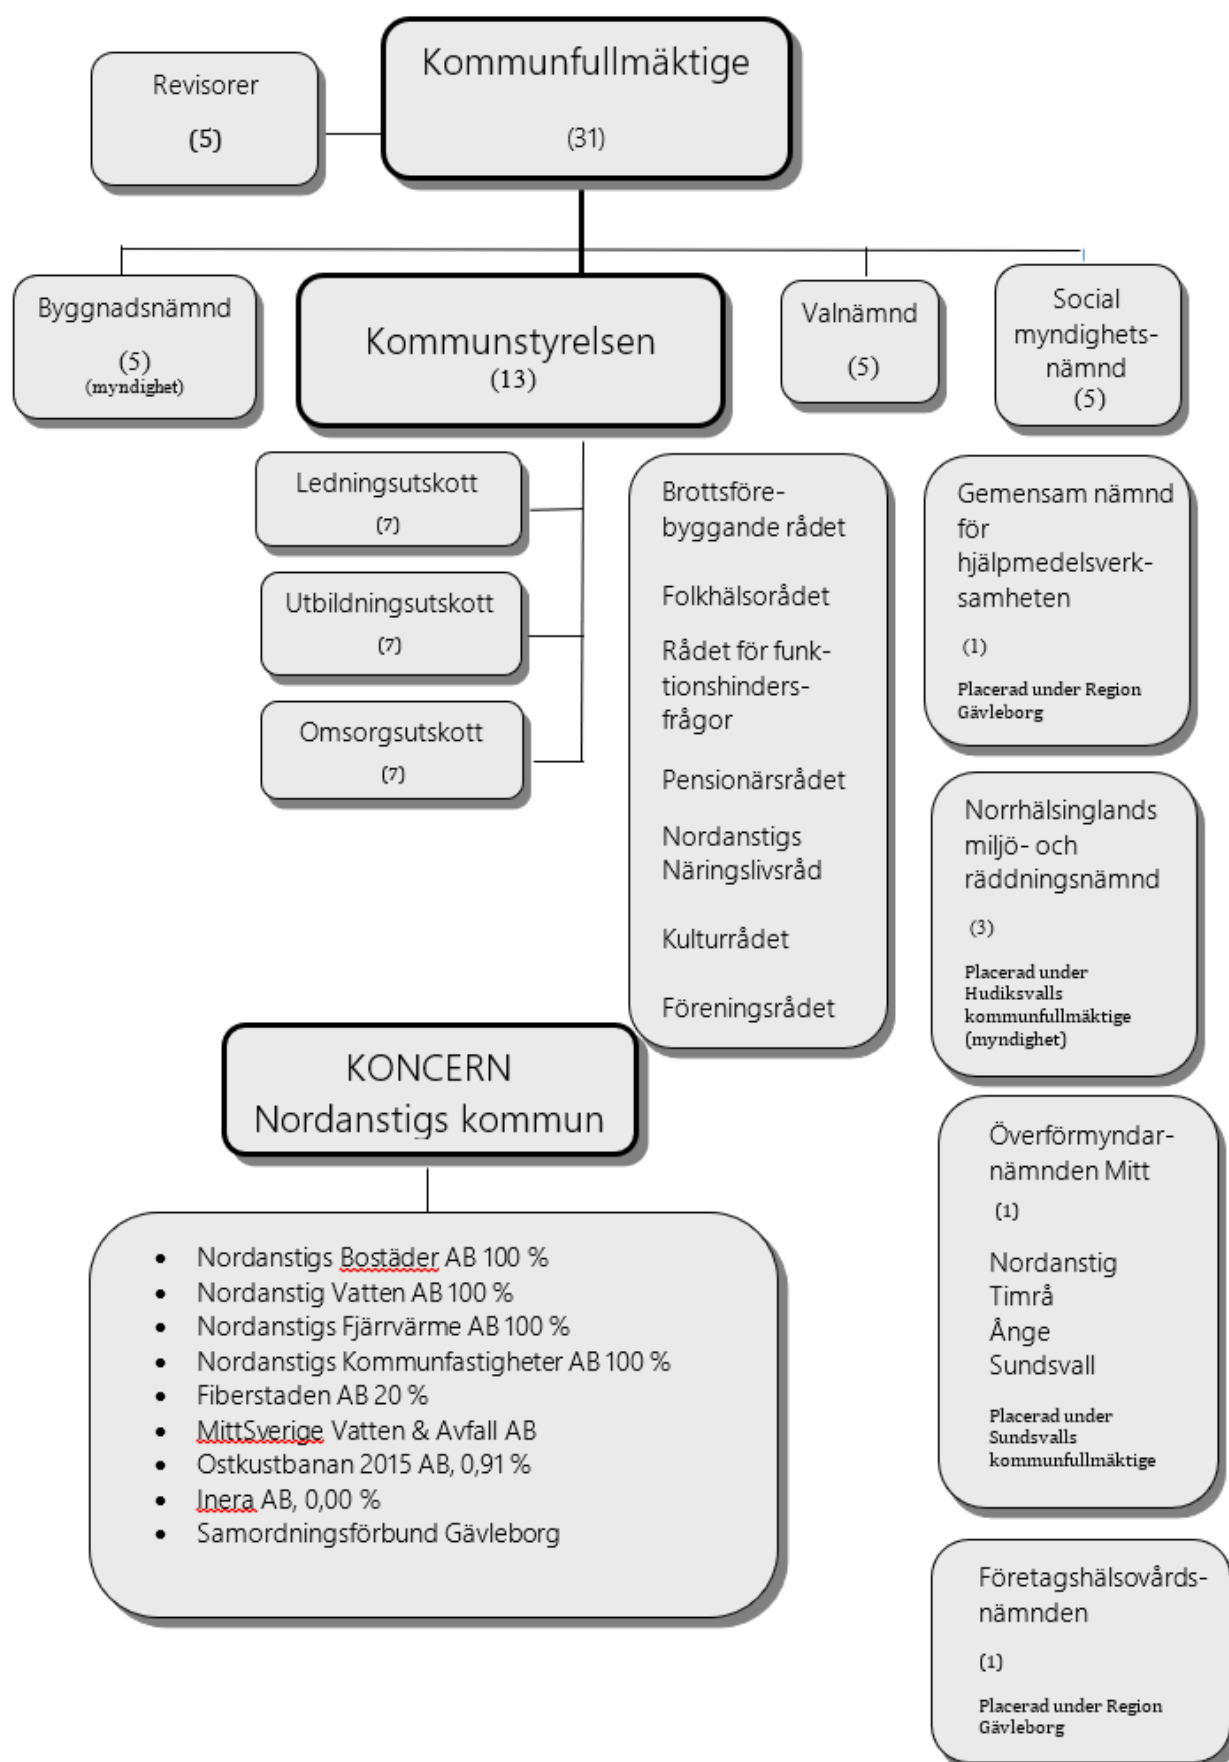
Revisorer

(5)

Kommunfullmäktige

(31)

Byggnadsnämnd

(5)
(myndighet)

Kommunstyrelsen
(13)

Valnämnd

(5)

Social myndighetsnämnd
(5)

Ledningsutskott
(7)

Utbildningsutskott
(7)

Omsorgsutskott
(7)

Brottsförebyggande rådet

Folkhälsorådet

Rådet för funktionshindersfrågor

Pensionärsrådet

Nordanstigs Näringslivsråd

Kulturrådet

Föreningsrådet

Gemensam nämnd för hjälpmedelsverksamheten

(1)

Placerad under Region Gävleborg

Norrhälsinglands miljö- och räddningsnämnd

(3)

Placerad under Hudiksvalls kommunfullmäktige (myndighet)

KONCERN
Nordanstigs kommun

- Nordanstigs Bostäder AB 100 %
- Nordanstig Vatten AB 100 %
- Nordanstigs Fjärrvärme AB 100 %
- Nordanstigs Kommunfastigheter AB 100 %
- Fiberstaden AB 20 %
- MittSverige Vatten & Avfall AB
- Ostkustbanan 2015 AB, 0,91 %
- Inera AB, 0,00 %
- Samordningsförbund Gävleborg

Överförmyndarnämnden Mitt

(1)

Nordanstig
Timrå
Ånge
Sundsvall

Placerad under Sundsvalls kommunfullmäktige

Företagshälsovårdsnämnden

(1)

Placerad under Region Gävleborg